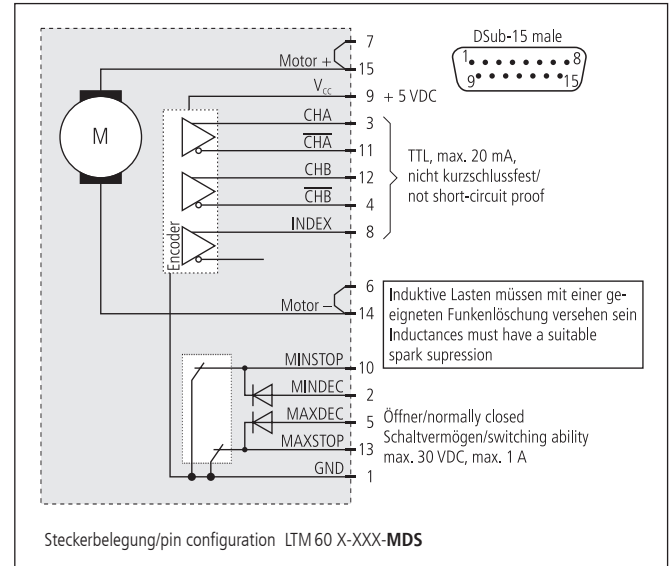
DSub-15 male

1 8
9 15

M

Motor +
7
15

$V_{CC}$
9 + 5 VDC

CHA
3
$\overline{CHA}$
11
CHB
12
$\overline{CHB}$
4
INDEX
8

TTL, max. 20 mA, nicht kurzschlussfest/ not short-circuit proof

Encoder

Motor –
6
14

Induktive Lasten müssen mit einer geeigneten Funkenlöschung versehen sein
Inductances must have a suitable spark supression

MINSTOP
10
MINDEC
2
MAXDEC
5
MAXSTOP
13
GND
1

Öffner/normally closed
Schaltvermögen/switching ability
max. 30 VDC, max. 1 A

Steckerbelegung/pin configuration LTM 60 X-XXX-**MDS**